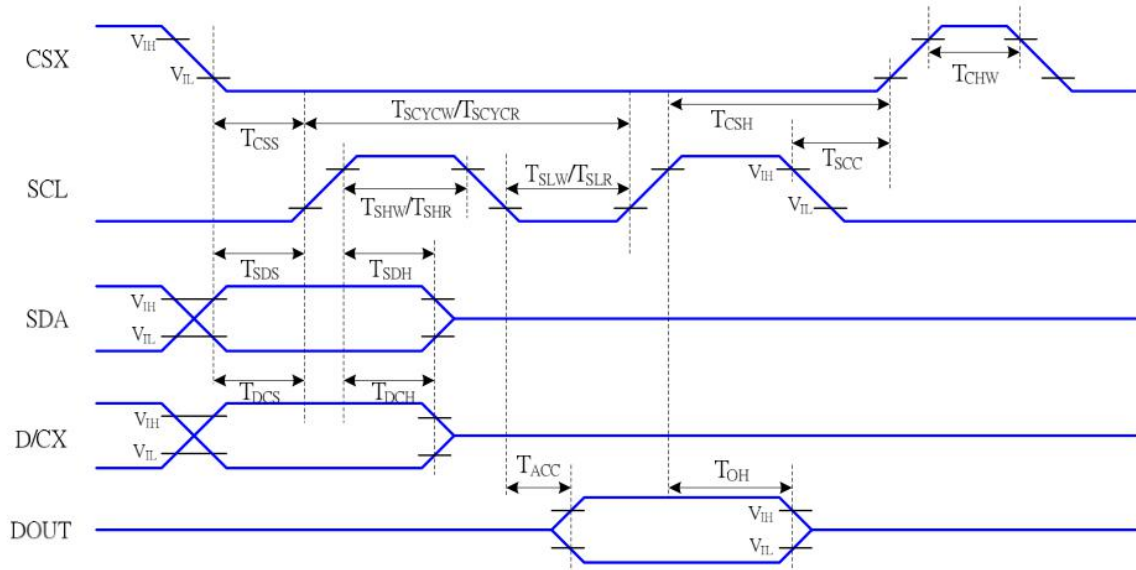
CSX
$V_{IH}$
$V_{IL}$
$T_{CHW}$
$T_{CSS}$
$T_{SCYCW}/T_{SCYCR}$
$T_{CSH}$
$T_{SCC}$
SCL
$T_{SHW}/T_{SHR}$
$T_{SLW}/T_{SLR}$
$V_{IH}$
$V_{IL}$
$T_{SDS}$
$T_{SDH}$
SDA
$V_{IH}$
$V_{IL}$
$T_{DCS}$
$T_{DCH}$
D/CX
$V_{IH}$
$V_{IL}$
$T_{ACC}$
$T_{OH}$
DOUT
$V_{IH}$
$V_{IL}$